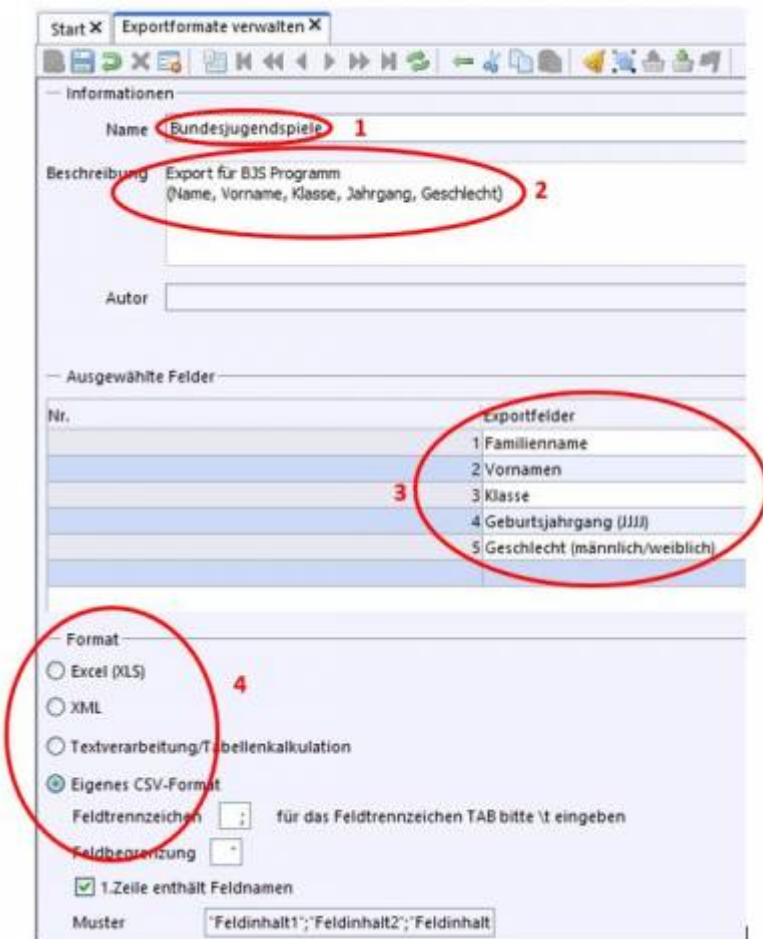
Start ✕ Exportformate verwalten ✕

Informationen

Name Bundesjugendspiele 1

Beschreibung Export für BJS Programm (Name, Vorname, Klasse, Jahrgang, Geschlecht) 2

Autor

Ausgewählte Felder

| Nr. | Exportfelder |
|---|---|
| 1 | Familienname |
| 2 | Vornamen |
| 3 | Klasse |
| 4 | Geburtsjahrgang (JJJJ) |
| 5 | Geschlecht (männlich/weiblich) |

3

Format

4

Excel (XLS)

XML

Textverarbeitung/Tabellenkalkulation

Eigenes CSV-Format

Feldtrennzeichen ; für das Feldtrennzeichen TAB bitte \t eingeben

Feldbegrenzung "

1.Zeile enthält Feldnamen

Muster "Feldinhalt1";"Feldinhalt2";"Feldinhalt